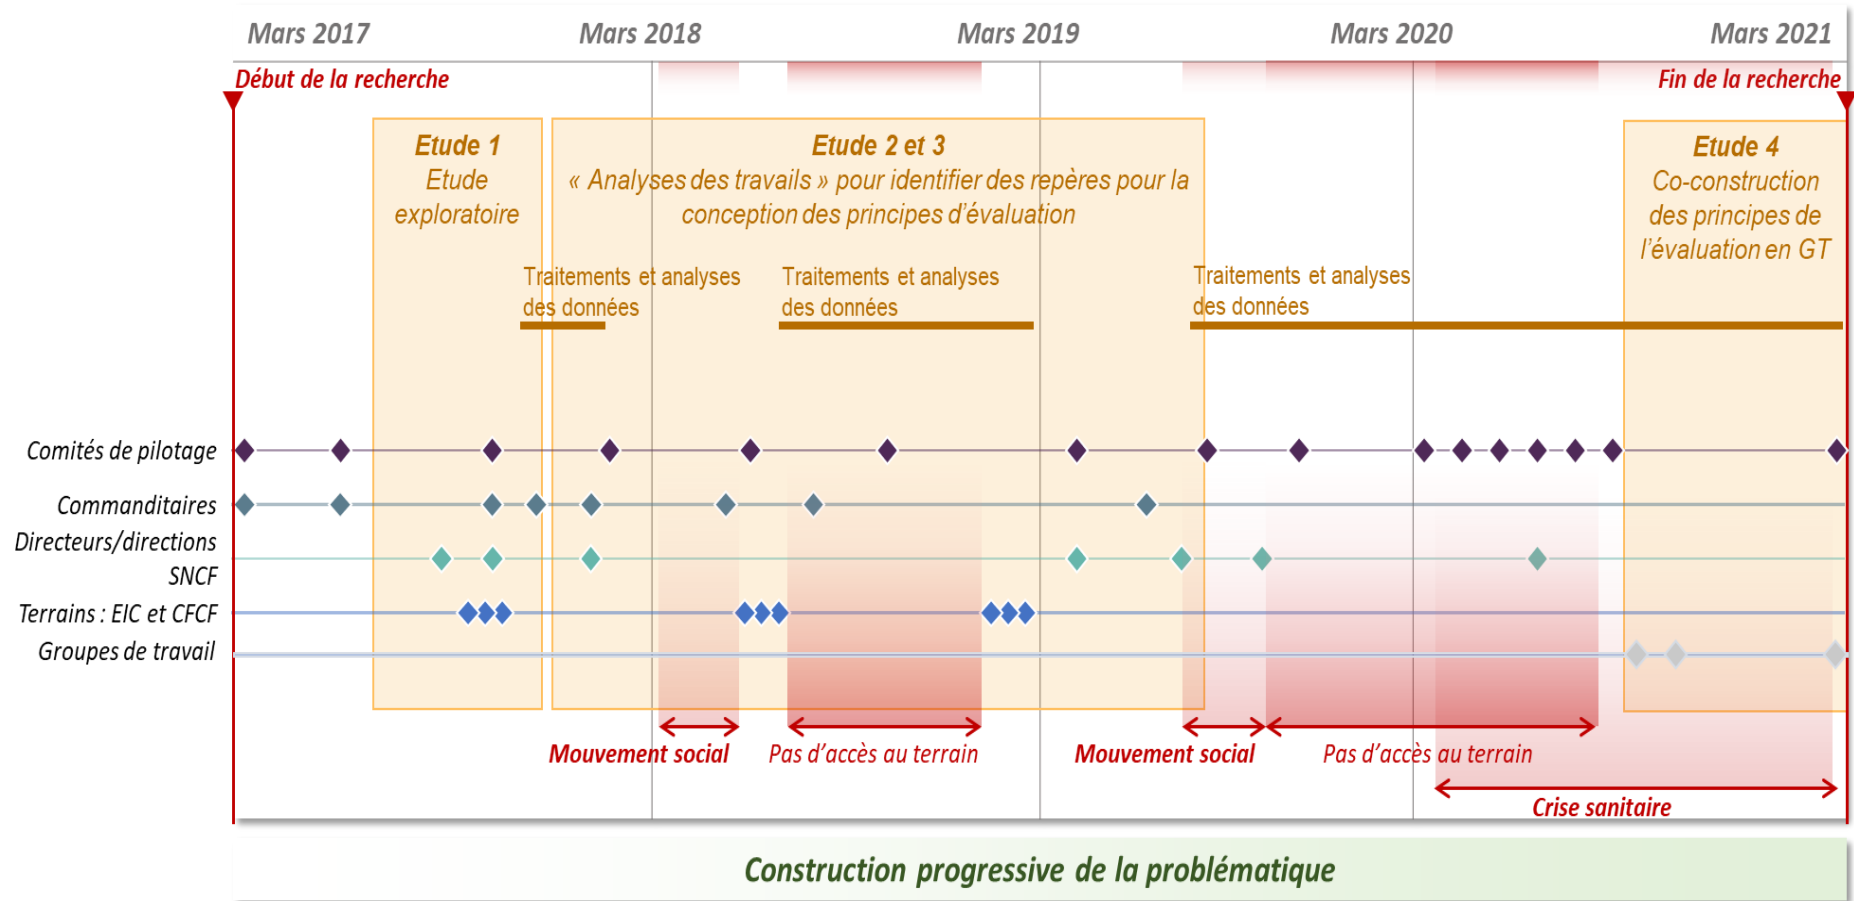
Mars 2017
Mars 2018
Mars 2019
Mars 2020
Mars 2021

Début de la recherche
Fin de la recherche

Etude 1
Etude exploratoire

Etude 2 et 3
« Analyses des travails » pour identifier des repères pour la conception des principes d'évaluation

Etude 4
Co-construction des principes de l'évaluation en GT

Traitements et analyses des données
Traitements et analyses des données
Traitements et analyses des données

Comités de pilotage
Commanditaires
Directeurs/directions SNCF
Terrains : EIC et CFCF
Groupes de travail

Mouvement social
Pas d'accès au terrain
Mouvement social
Pas d'accès au terrain
Crise sanitaire

Construction progressive de la problématique